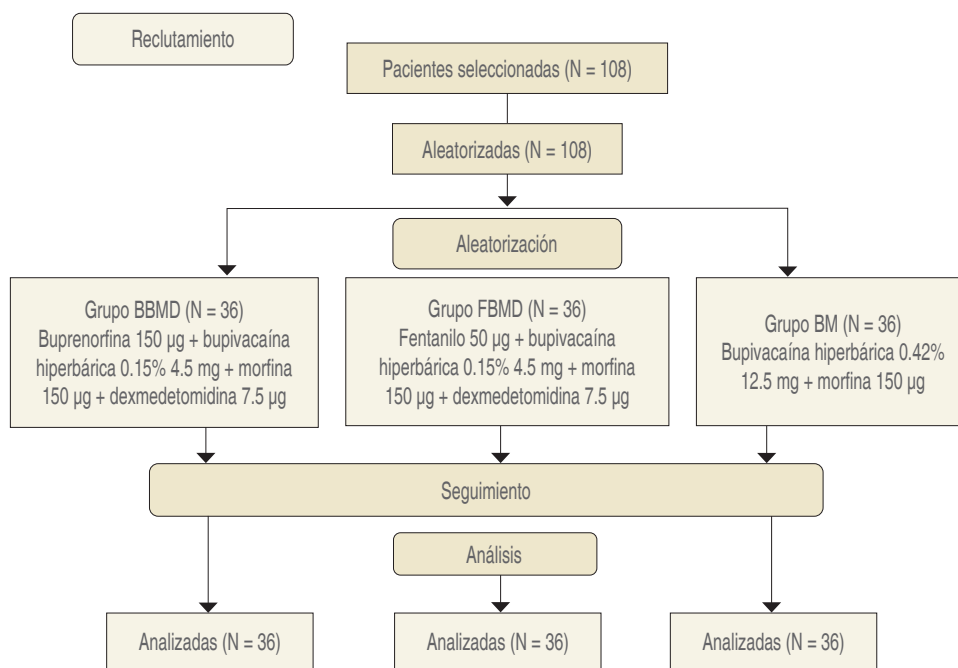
Reclutamiento

Pacientes seleccionadas (N = 108)

Aleatorizadas (N = 108)

Aleatorización

Grupo BBMD (N = 36)
Buprenorfina 150 μg + bupivacaína hiperbárica 0.15% 4.5 mg + morfina 150 μg + dexmedetomidina 7.5 μg

Grupo FBMD (N = 36)
Fentanilo 50 μg + bupivacaína hiperbárica 0.15% 4.5 mg + morfina 150 μg + dexmedetomidina 7.5 μg

Grupo BM (N = 36)
Bupivacaína hiperbárica 0.42% 12.5 mg + morfina 150 μg

Seguimiento

Análisis

Analizadas (N = 36)

Analizadas (N = 36)

Analizadas (N = 36)